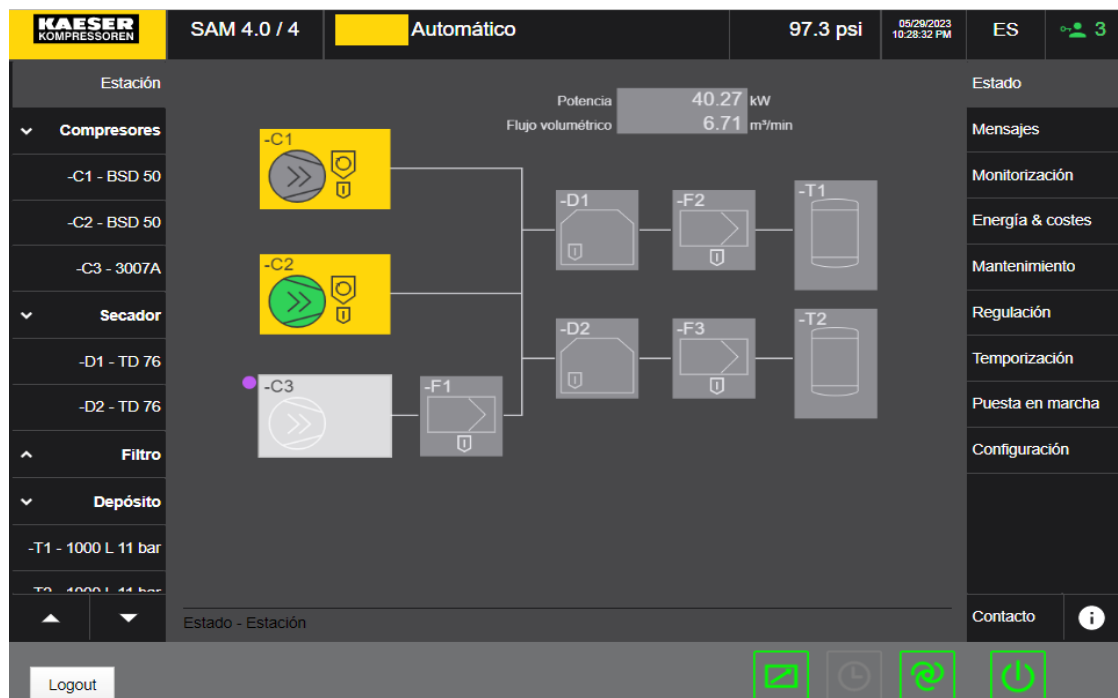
KAESER KOMPRESSOREN

SAM 4.0 / 4

Automático

97.3 psi

05/29/2023 10:28:32 PM

ES

3

Estación

Compresores

-C1 - BSD 50

-C2 - BSD 50

-C3 - 3007A

Secador

-D1 - TD 76

-D2 - TD 76

Filtro

Depósito

-T1 - 1000 L 11 bar

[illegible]

Potencia 40.27 kW

Flujo volumétrico 6.71 m³/min

-C1

-C2

-C3

-F1

-D1

-F2

-T1

-D2

-F3

-T2

Estado - Estación

Estado

Mensajes

Monitorización

Energía & costes

Mantenimiento

Regulación

Temporización

Puesta en marcha

Configuración

Contacto

Logout